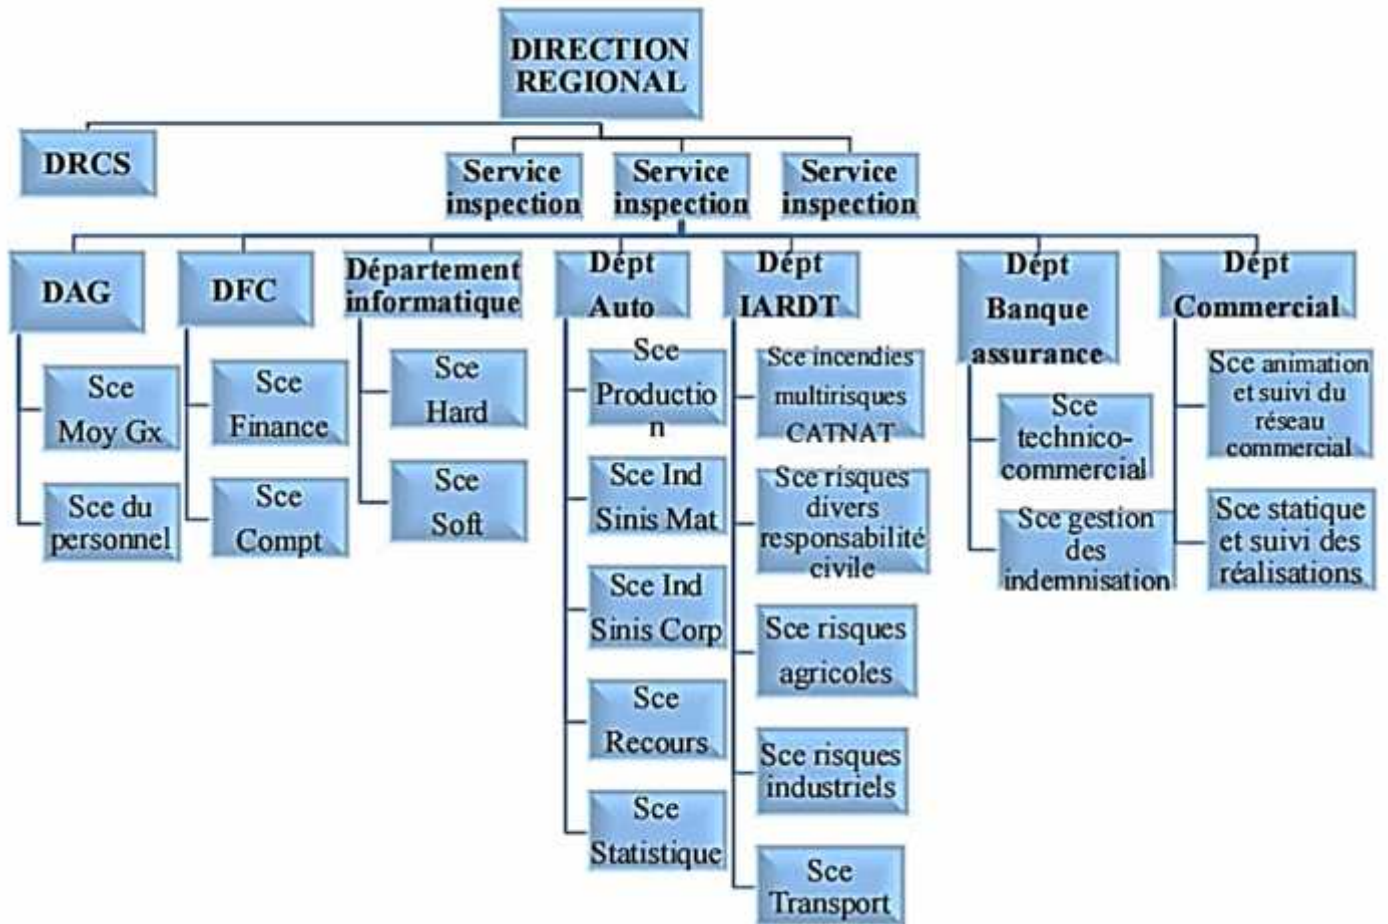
DIRECTION REGIONAL

DRCS

Service inspection

Service inspection

Service inspection

DAG

Sce Moy Gx

Sce du personnel

DFC

Sce Finance

Sce Compt

Département informatique

Sce Hard

Sce Soft

Dépt Auto

Sce Production

Sce Ind Sinis Mat

Sce Ind Sinis Corp

Sce Recours

Sce Statistique

Dépt IARDT

Sce incendies multirisques CATNAT

Sce risques divers responsabilité civile

Sce risques agricoles

Sce risques industriels

Sce Transport

Dépt Banque assurance

Sce technico-commercial

Sce gestion des indemnisation

Dépt Commercial

Sce animation et suivi du réseau commercial

Sce statique et suivi des réalisations